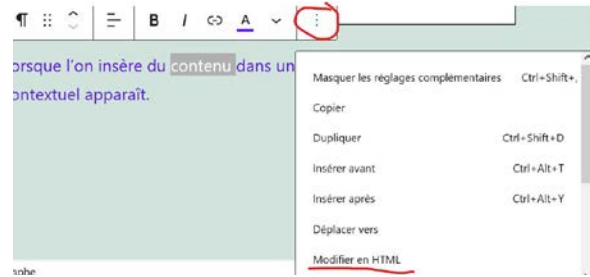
¶ ⠿ ⌃ ☰ B I A ⌄ ⋮

orsque l'on insère du contenu dans un contextuel apparaît.

Masquer les réglages complémentaires Ctrl+Shift+,
Copier
Dupliquer Ctrl+Shift+D
Insérer avant Ctrl+Alt+T
Insérer après Ctrl+Alt+Y
Déplacer vers
Modifier en HTML

aphe